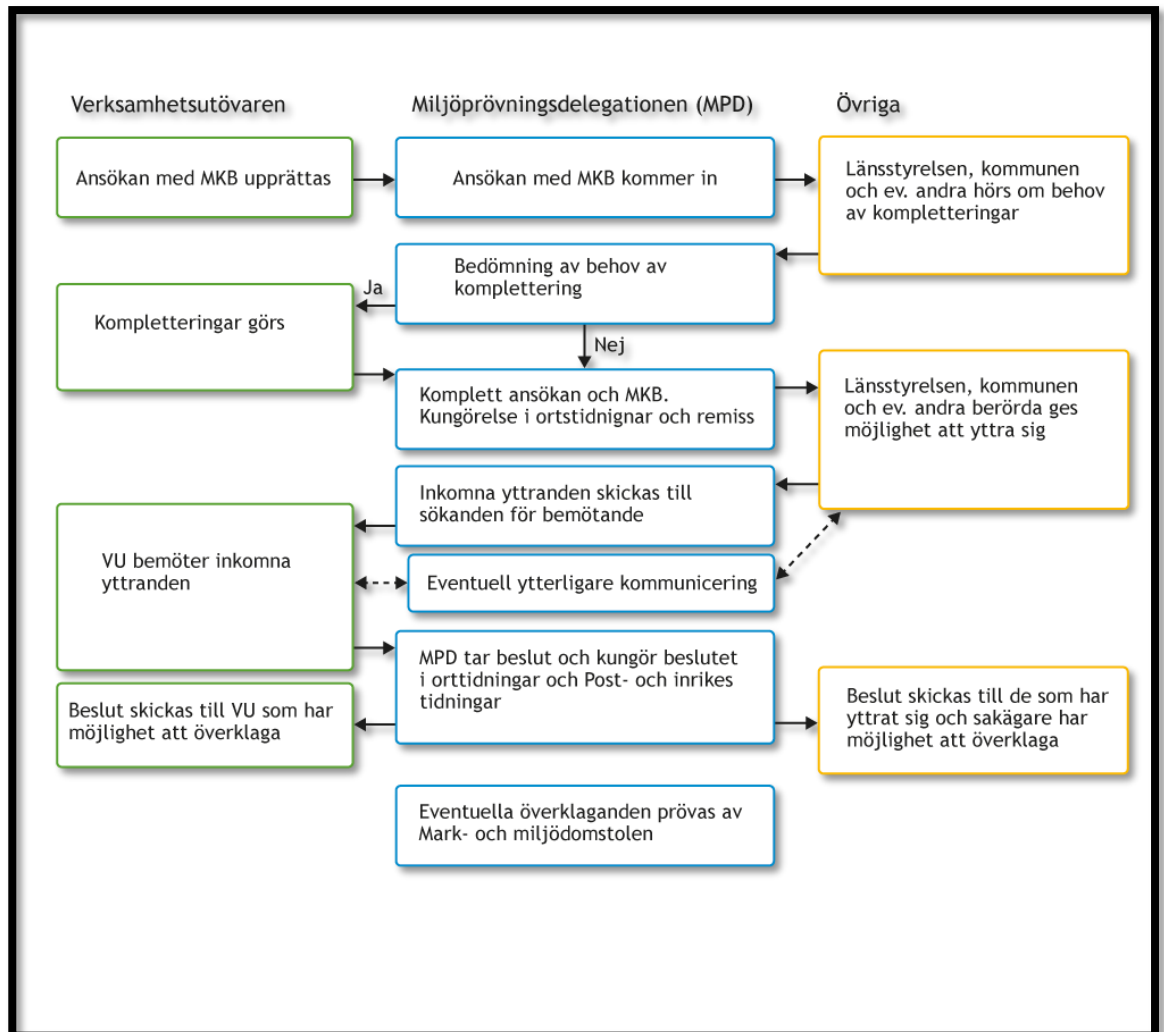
Verksamhetsutövaren

Miljöprövningsdelegationen (MPD)

Övriga

Ansökan med MKB upprättas

Ansökan med MKB kommer in

Länsstyrelsen, kommunen och ev. andra hörs om behov av kompletteringar

Bedömning av behov av komplettering

Ja

Kompletteringar görs

Nej

Komplett ansökan och MKB. Kungörelse i ortstidnignar och remiss

Länsstyrelsen, kommunen och ev. andra berörda ges möjlighet att yttra sig

Inkomna yttranden skickas till sökanden för bemötande

VU bemöter inkomna yttranden

Eventuell ytterligare kommunicering

MPD tar beslut och kungör beslutet i orttidningar och Post- och inrikes tidningar

Beslut skickas till VU som har möjlighet att överklaga

Beslut skickas till de som har yttrat sig och sakägare har möjlighet att överklaga

Eventuella överklaganden prövas av Mark- och miljödomstolen